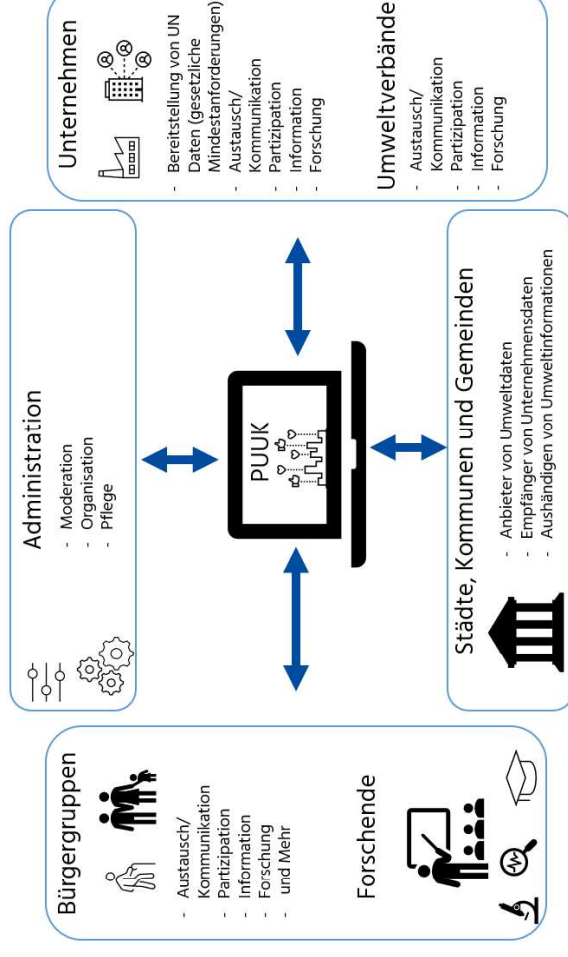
Bürgergruppen

- Austausch/ Kommunikation
- Partizipation
- Information
- Forschung
- und Mehr

Forschende

Administration

- Moderation
- Organisation
- Pflege

PUUK

Städte, Kommunen und Gemeinden

- Anbieter von Umweltdaten
- Empfänger von Unternehmensdaten
- Aushändigen von Umweltinformationen

Unternehmen

- Bereitstellung von UN Daten (gesetzliche Mindestanforderungen)
- Austausch/ Kommunikation
- Partizipation
- Information
- Forschung

Umweltverbände

- Austausch/ Kommunikation
- Partizipation
- Information
- Forschung